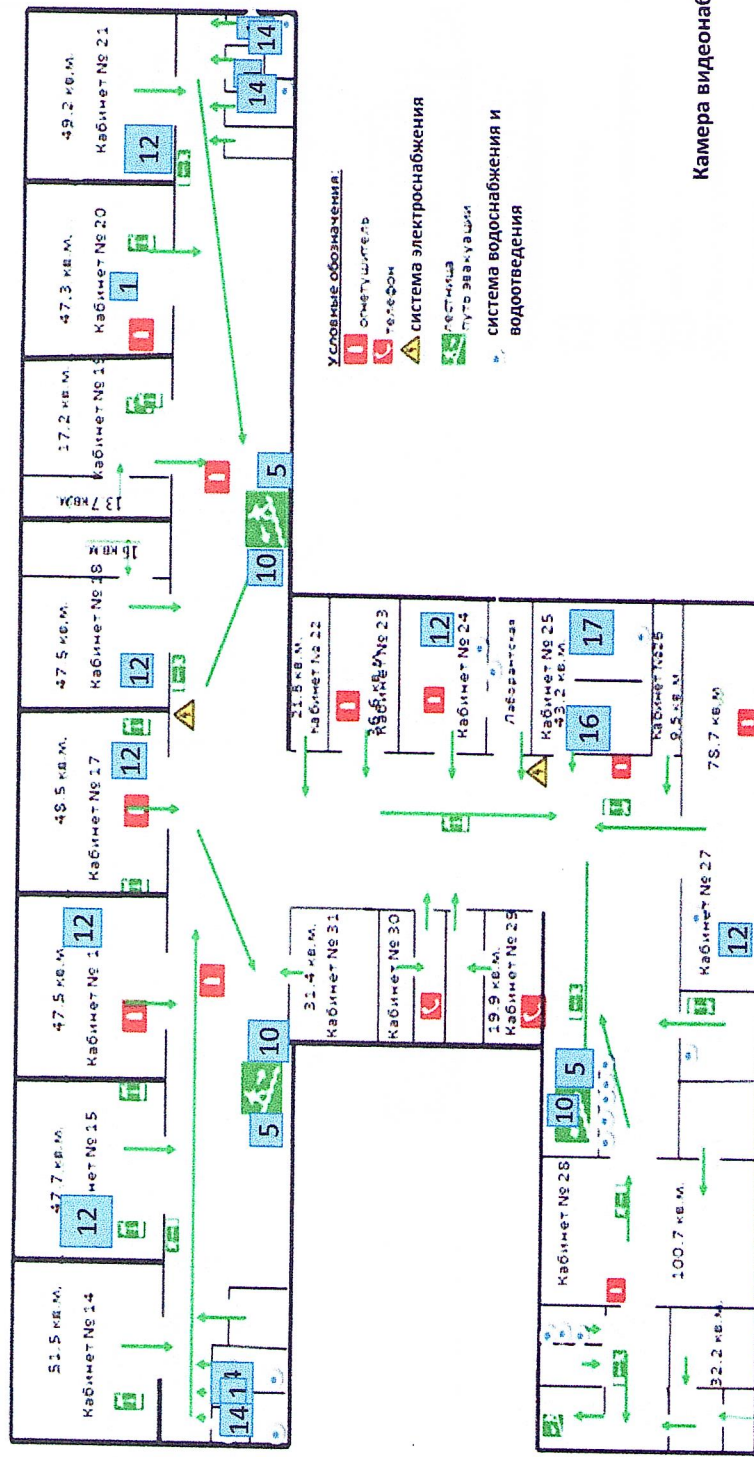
51.5 кв.м.
Кабинет № 14
14
1
14
47.7 кв.м.
нет № 15
12
47.5 кв.м.
Кабинет № 1
12
48.5 кв.м.
Кабинет № 17
12
47.5 кв.м.
Кабинет № 18
12
16 кв.м.
13.7 кв.м.
17.2 кв.м.
Кабинет № 1
47.3 кв.м.
Кабинет № 20
1
49.2 кв.м.
Кабинет № 21
12
14
14
5
10
10
5
31.4 кв.м.
Кабинет № 31
Кабинет № 30
19.9 кв.м.
Кабинет № 29
21.5 кв.м.
Кабинет № 22
36.5 кв.м.
Кабинет № 23
12
Кабинет № 24
Лаборантская
Кабинет № 25
43.2 кв.м.
17
16
Кабинет № 25
9.5 кв.м.
78.7 кв.м.
Кабинет № 27
12
Кабинет № 28
10
5
100.7 кв.м.
32.2 кв.м.
Условные обозначения:
огнетушитель
телефон
система электроснабжения
лестница
путь эвакуации
система водоснабжения и водоотведения
Камера видеонаб